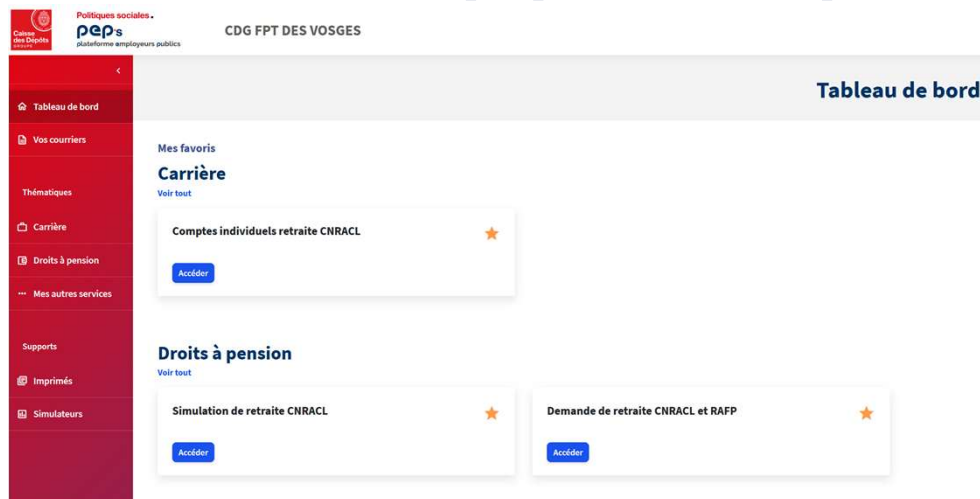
Caisse des Dépôts GROUPE

Politiques sociales.
pep's
plateforme employeurs publics

CDG FPT DES VOSGES

<

Tableau de bord

Vos courriers

Thématiques

Carrière

Droits à pension

Mes autres services

Supports

Imprimés

Simulateurs

Tableau de bord

Mes favoris

Carrière

Voir tout

Comptes individuels retraite CNRACL

Accéder

Droits à pension

Voir tout

Simulation de retraite CNRACL

Accéder

Demande de retraite CNRACL et RAFP

Accéder